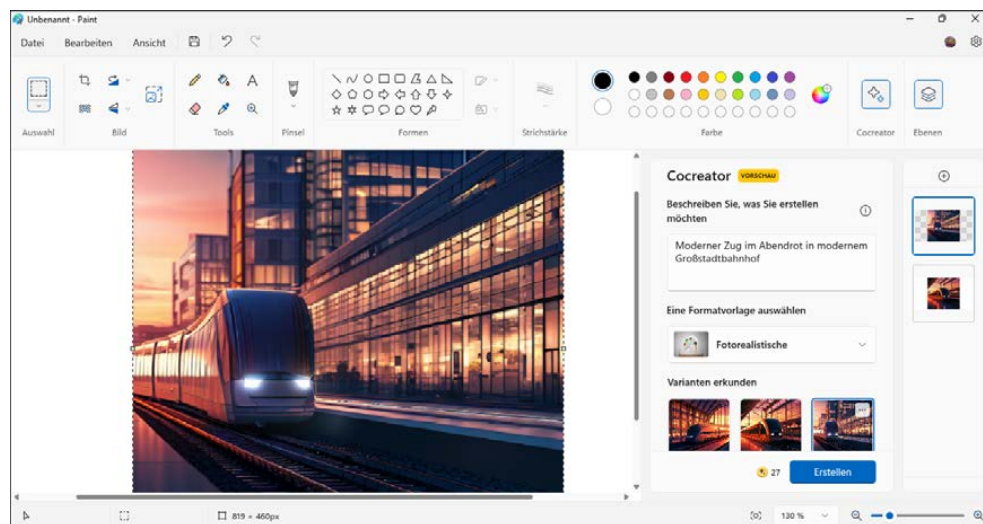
Unbenannt - Paint

Datei Bearbeiten Ansicht

Auswahl Bild Tools Pinsel Formen Strichstärke Farbe Cocreator Ebenen

Cocreator VORSCHAU

Beschreiben Sie, was Sie erstellen möchten

Moderner Zug im Abendrot in modernem Großstadtbahnhof

Eine Formatvorlage auswählen

Fotorealistische

Varianten erkunden

27 Erstellen

819 × 460px

130 %